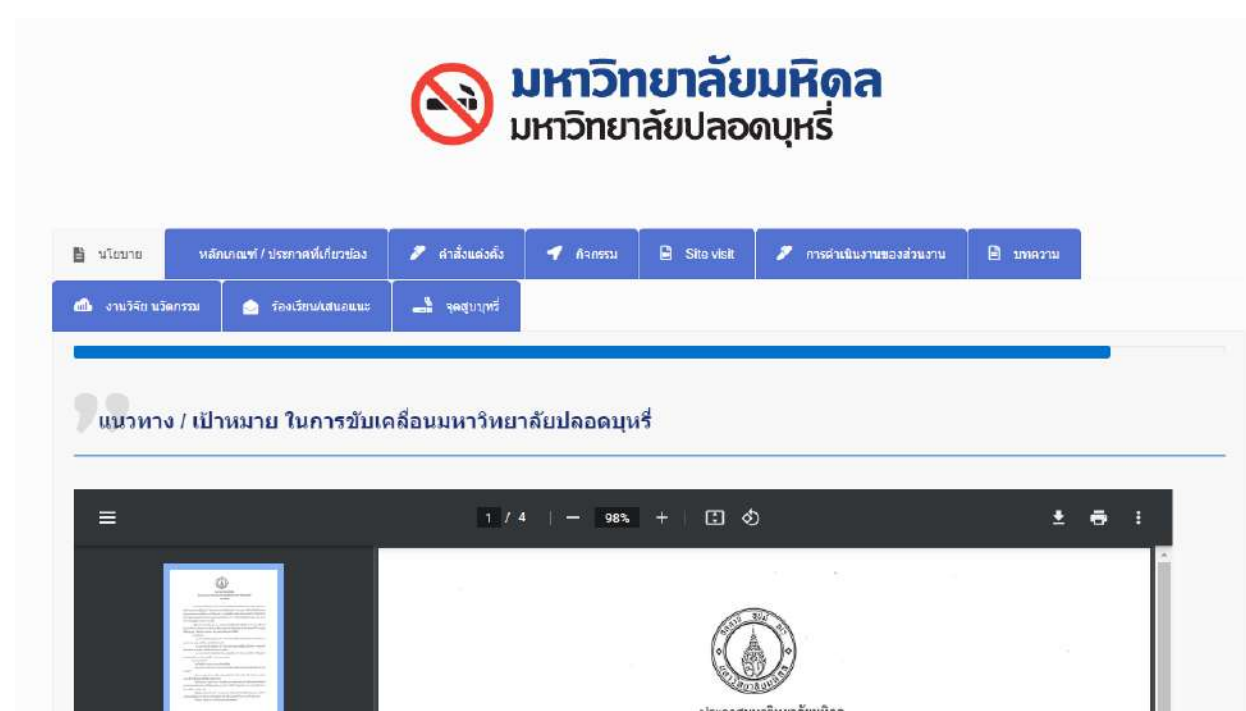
มหาวิทยาลัยมหิดล
มหาวิทยาลัยปลอดบุหรี่

นโยบาย
หลักเกณฑ์ / ประกาศที่เกี่ยวข้อง
คำสั่งแต่งตั้ง
กิจกรรม
Site visit
การดำเนินงานของส่วนงาน
บทความ
งานวิจัย นวัตกรรม
ร้องเรียน/เสนอแนะ
จุดสูบบุหรี่

แนวทาง / เป้าหมาย ในการขับเคลื่อนมหาวิทยาลัยปลอดบุหรี่

1 / 4
98%